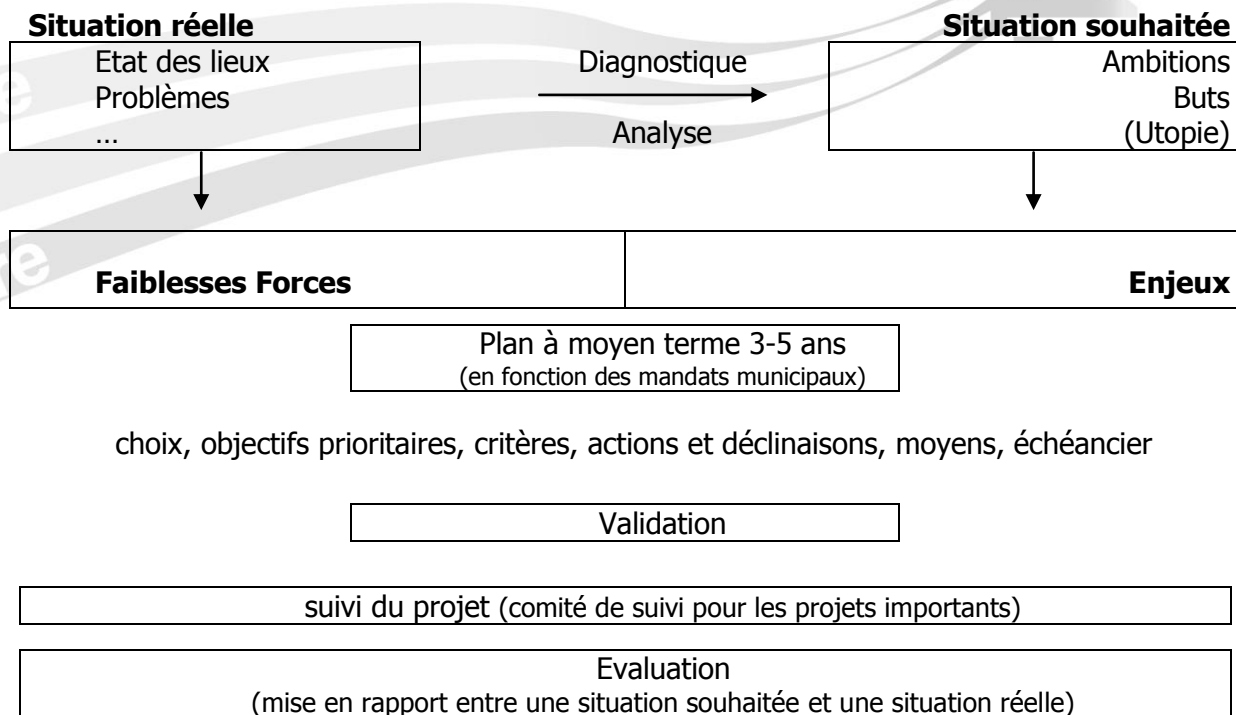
**Situation réelle**

Etat des lieux
Problèmes
…

Diagnostique

Analyse

**Situation souhaitée**

Ambitions
Buts
(Utopie)

**Faiblesses Forces**

**Enjeux**

Plan à moyen terme 3-5 ans
(en fonction des mandats municipaux)

choix, objectifs prioritaires, critères, actions et déclinaisons, moyens, échéancier

Validation

suivi du projet (comité de suivi pour les projets importants)

Evaluation
(mise en rapport entre une situation souhaitée et une situation réelle)